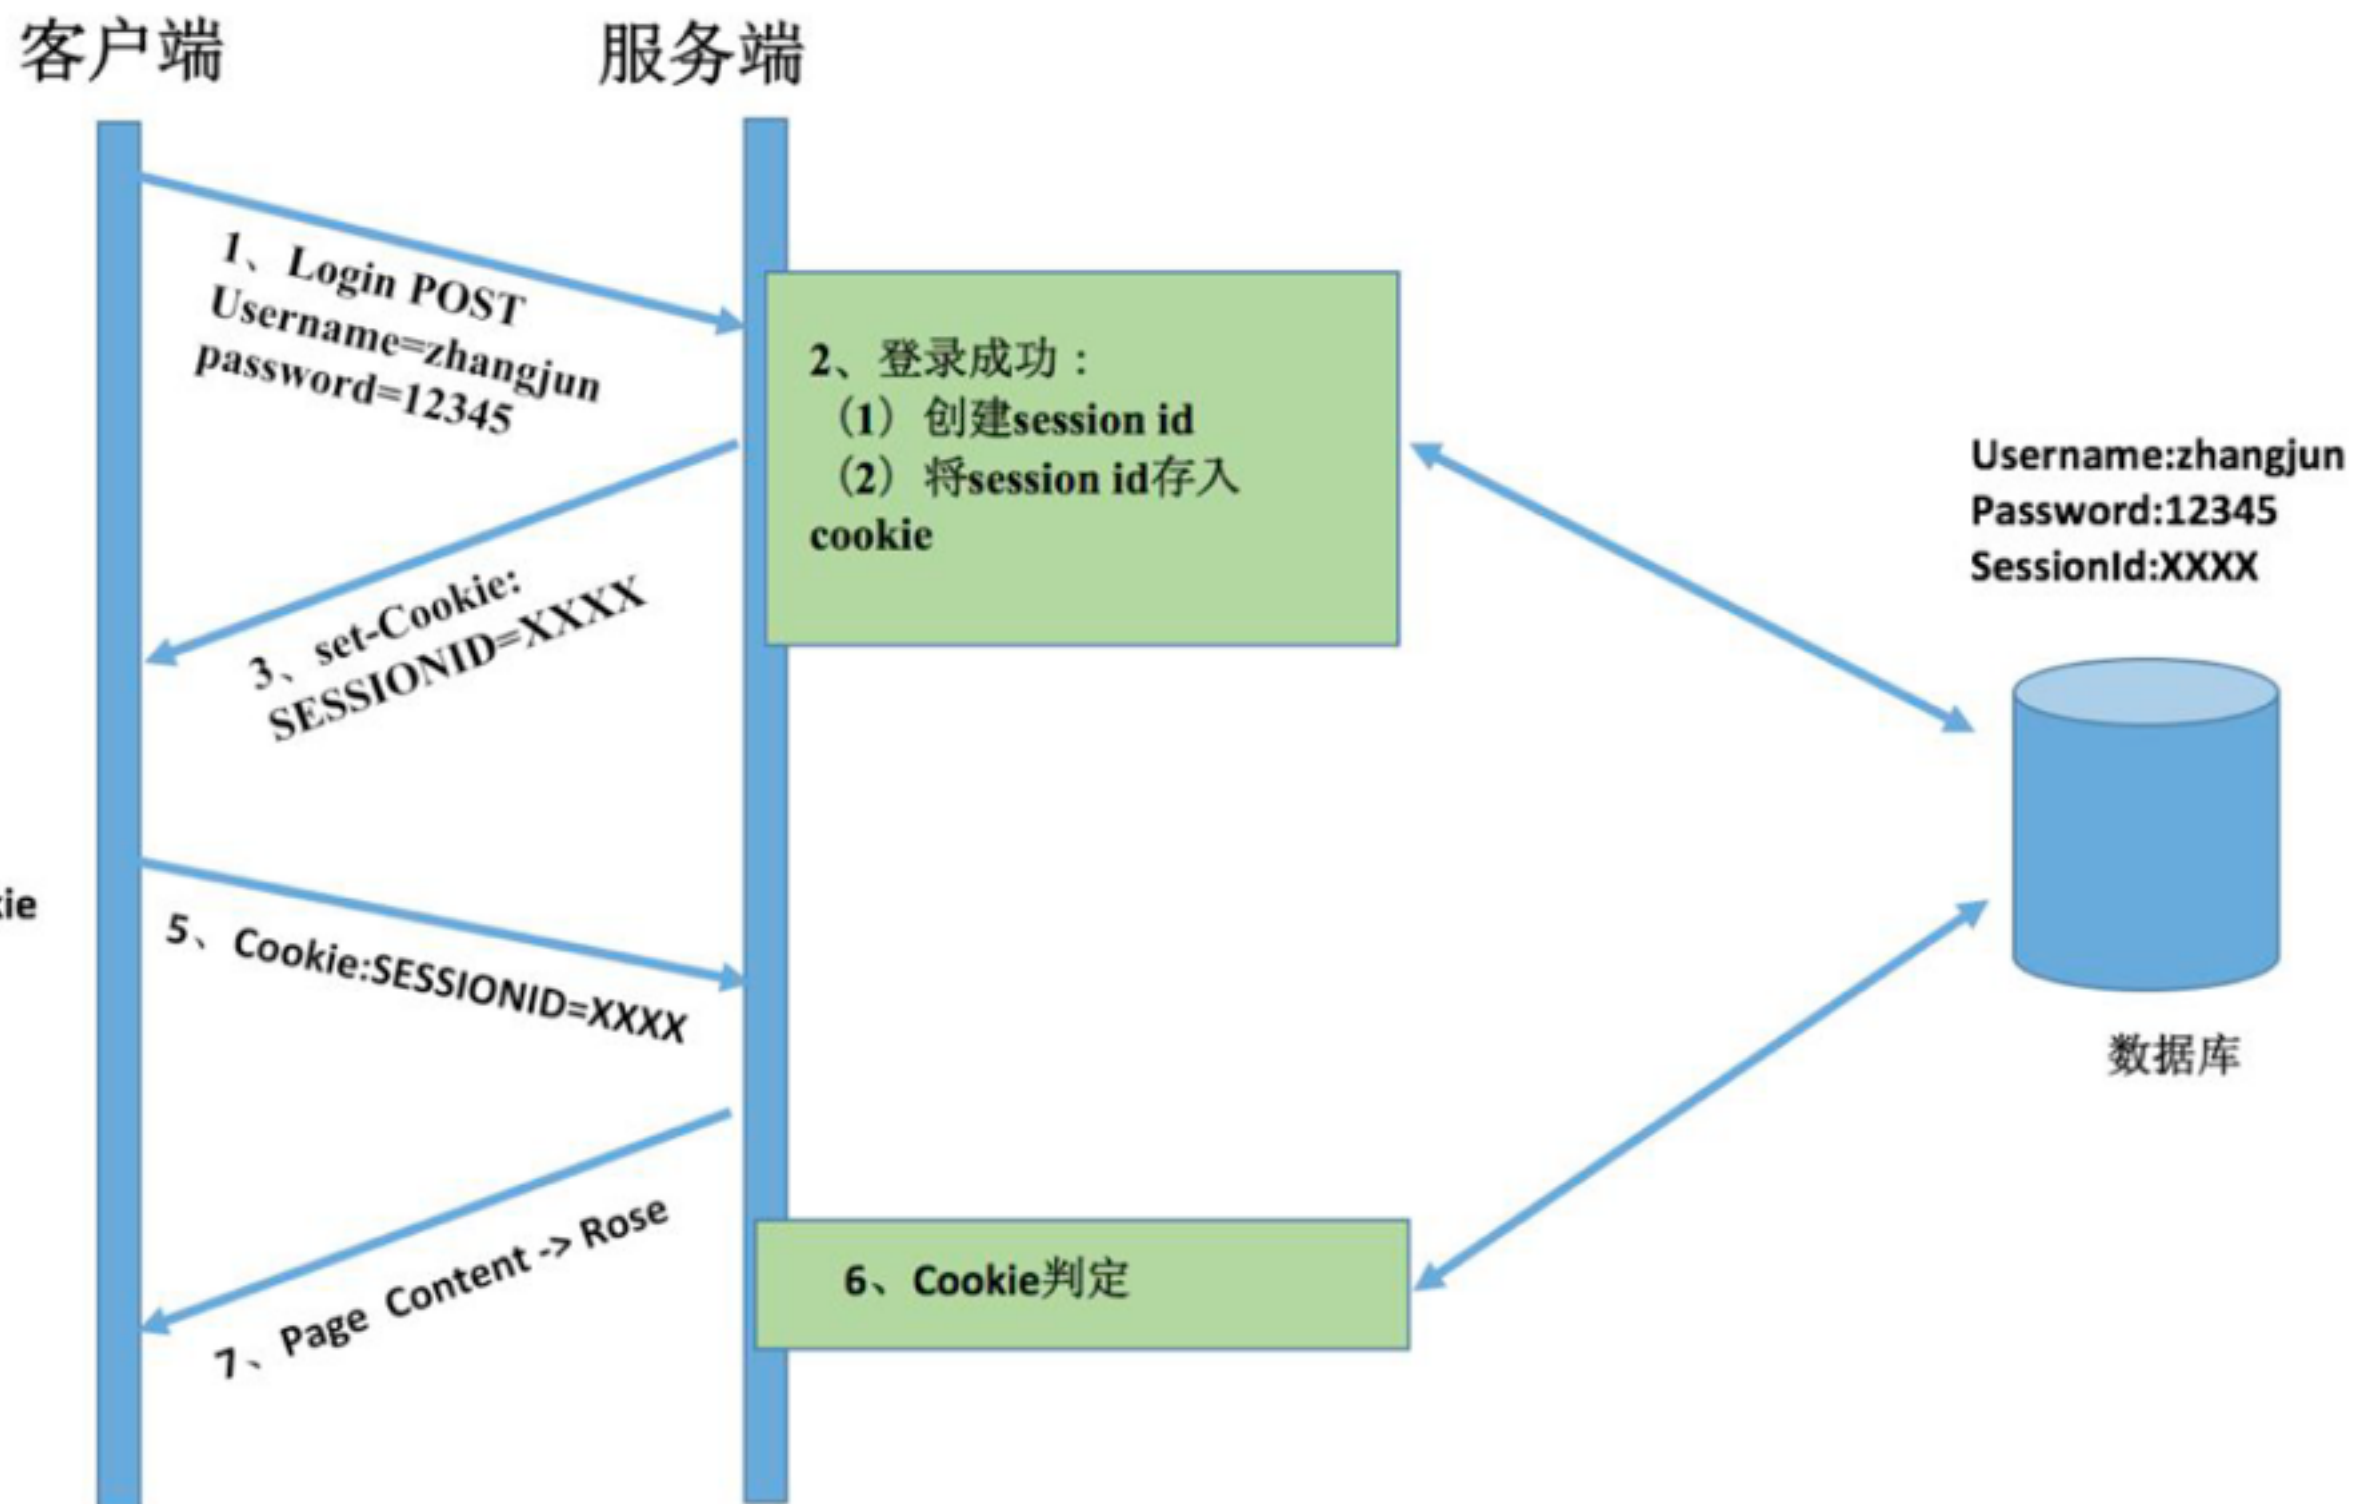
客户端

服务端

1、Login POST
Username=zhangjun
password=12345

2、登录成功：
（1）创建session id
（2）将session id存入cookie

Username:zhangjun
Password:12345
SessionId:XXXX

3、set-Cookie:
SESSIONID=XXXX

ie

5、Cookie:SESSIONID=XXXX

数据库

7、Page Content -> Rose

6、Cookie判定